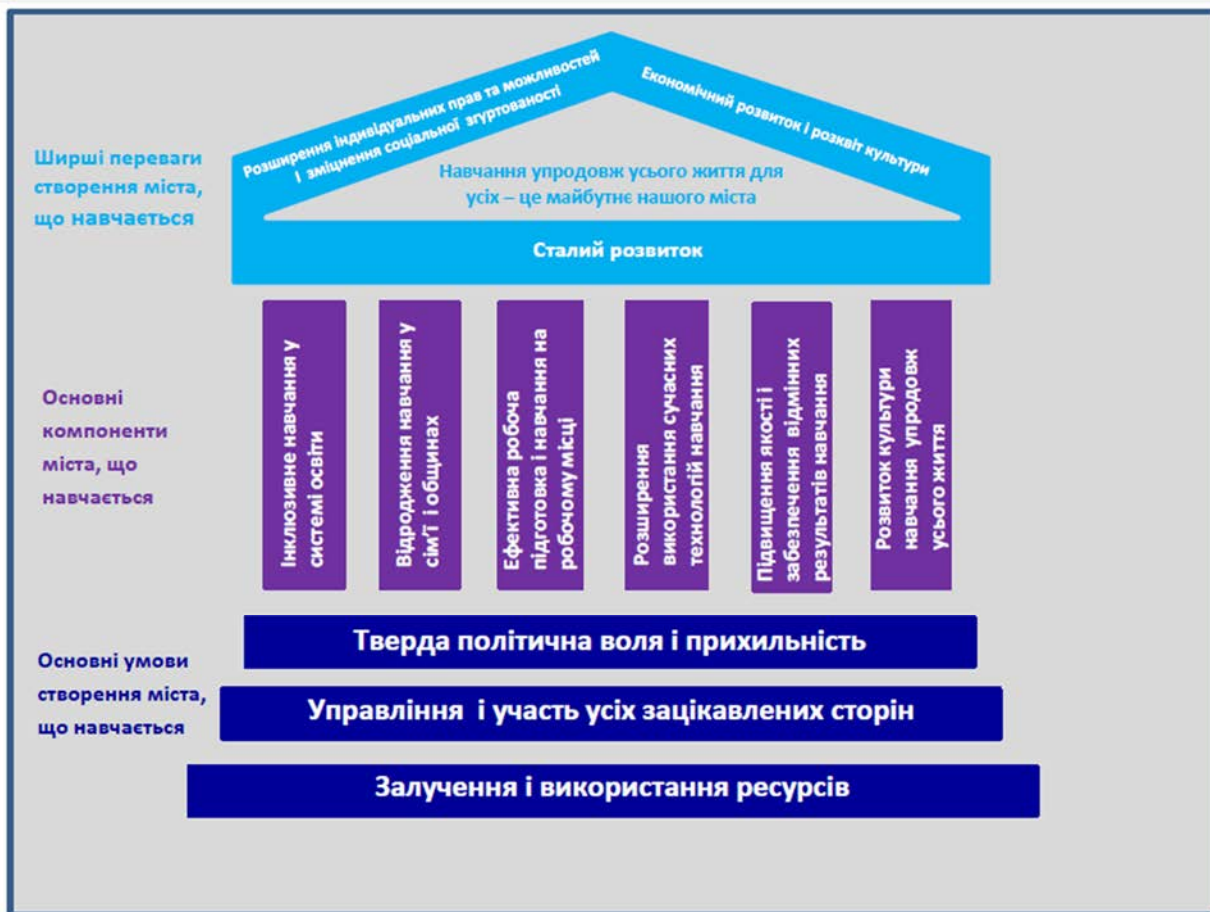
Ширші переваги створення міста, що навчається

Розширення індивідуальних прав та можливостей і зміцнення соціальної згуртованості

Економічний розвиток і розквіт культури

Навчання упродовж усього життя для усіх – це майбутнє нашого міста

Сталий розвиток

Основні компоненти міста, що навчається

Інклюзивне навчання у системі освіти

Відродження навчання у сім'ї і общинах

Ефективна робоча підготовка і навчання на робочому місці

Розширення використання сучасних технологій навчання

Підвищення якості і забезпечення відмінних результатів навчання

Розвиток культури навчання упродовж усього життя

Основні умови створення міста, що навчається

Тверда політична воля і прихильність

Управління і участь усіх зацікавлених сторін

Залучення і використання ресурсів